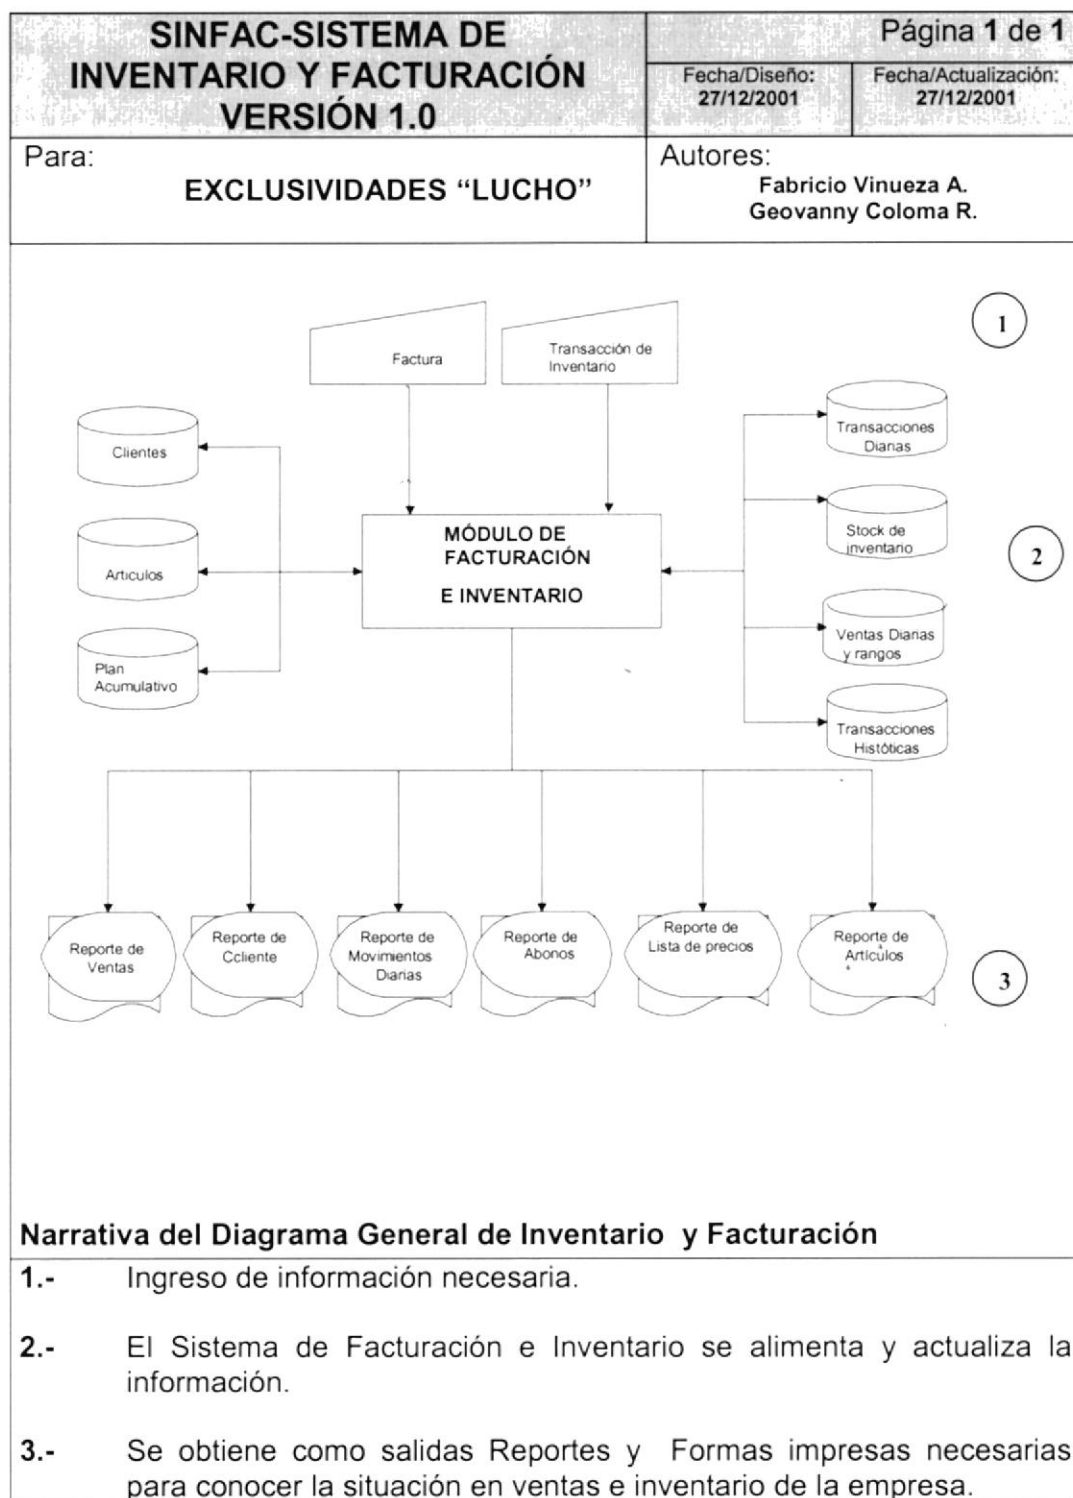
| SINFAC-SISTEMA DE INVENTARIO Y FACTURACIÓN VERSIÓN 1.0 | Página 1 de 1 | |
|---|---|---|
| | Fecha/Diseño: 27/12/2001 | Fecha/Actualización: 27/12/2001 |
| Para: EXCLUSIVIDADES "LUCHO" | Autores: Fabricio Vinueza A. Geovanny Coloma R. | |

1

Factura

Transacción de Inventario

Clientes

Articulos

Plan Acumulativo

MÓDULO DE FACTURACIÓN E INVENTARIO

Transacciones Diarias

Stock de inventario

2

Ventas Diarias y rangos

Transacciones Históticas

Reporte de Ventas

Reporte de Ccliente

Reporte de Movimientos Diarias

Reporte de Abonos

Reporte de Lista de precios

Reporte de Artículos

3

Narrativa del Diagrama General de Inventario y Facturación

1.- Ingreso de información necesaria.

2.- El Sistema de Facturación e Inventario se alimenta y actualiza la información.

3.- Se obtiene como salidas Reportes y Formas impresas necesarias para conocer la situación en ventas e inventario de la empresa.